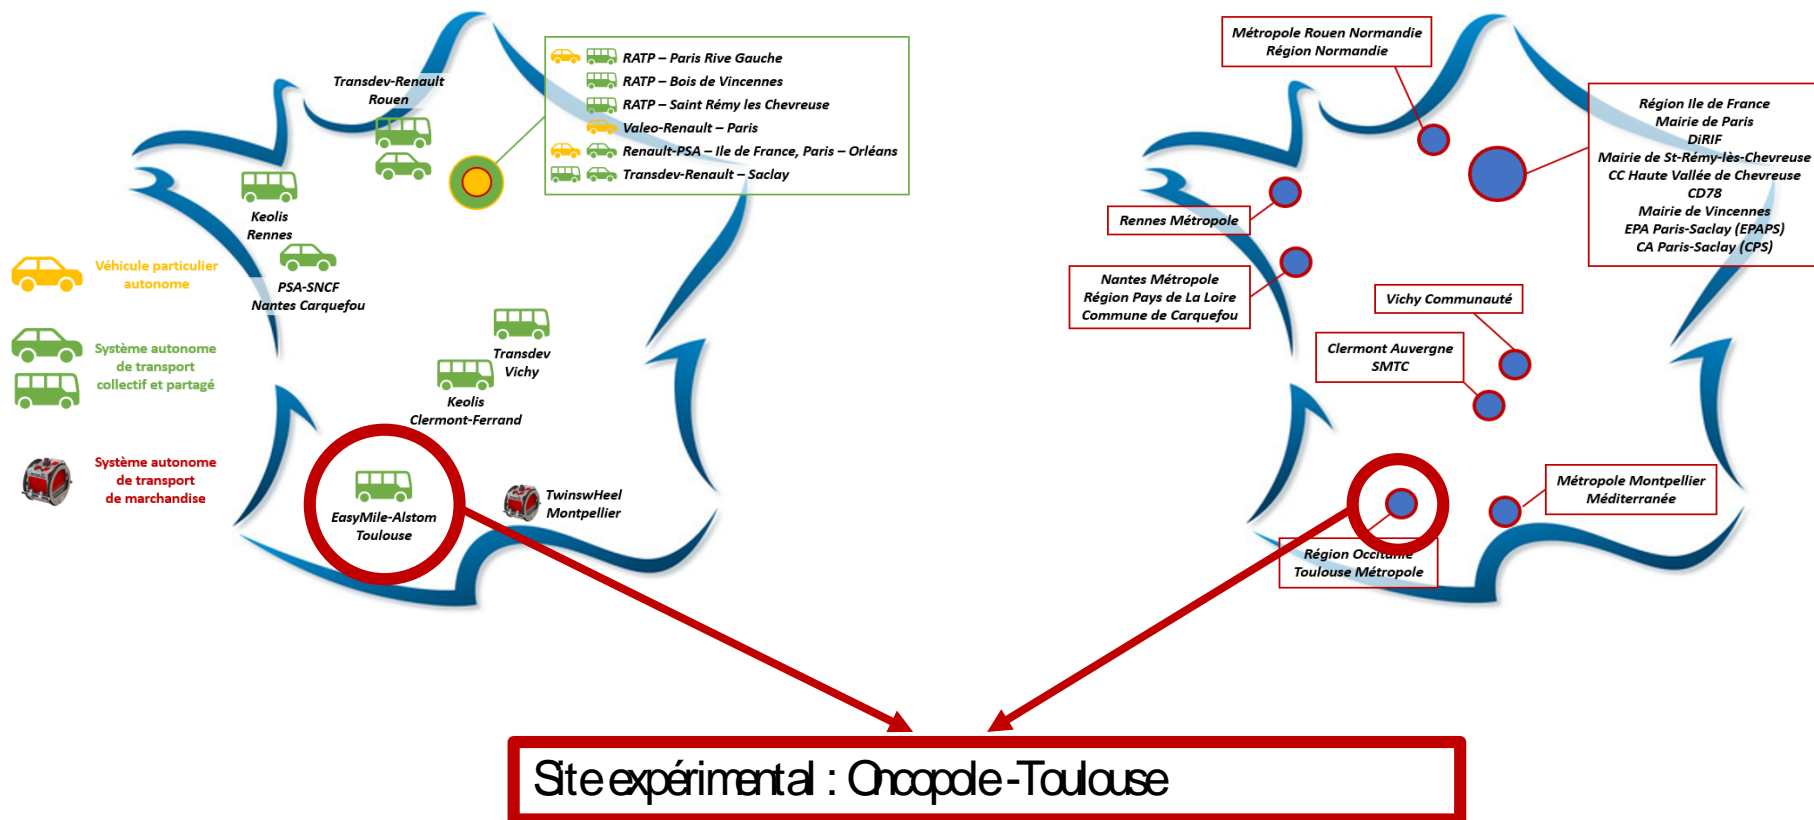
Transdev-Renault
Rouen

RATP – Paris Rive Gauche
RATP – Bois de Vincennes
RATP – Saint Rémy les Chevreuse
Valeo-Renault – Paris
Renault-PSA – Ile de France, Paris – Orléans
Transdev-Renault – Saclay

Keolis
Rennes

Véhicule particulier autonome

PSA-SNCF
Nantes Carquefou

Système autonome de transport collectif et partagé

Transdev
Vichy

Keolis
Clermont-Ferrand

Système autonome de transport de marchandise

EasyMile-Alstom
Toulouse

TwinswHeel
Montpellier

Métropole Rouen Normandie
Région Normandie

Région Ile de France
Mairie de Paris
DiRIF
Mairie de St-Rémy-lès-Chevreuse
CC Haute Vallée de Chevreuse
CD78
Mairie de Vincennes
EPA Paris-Saclay (EPAPS)
CA Paris-Saclay (CPS)

Rennes Métropole

Nantes Métropole
Région Pays de La Loire
Commune de Carquefou

Vichy Communauté

Clermont Auvergne
SMTC

Métropole Montpellier
Méditerranée

Région Occit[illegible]
Toulouse Métropole

Site expérimental : Oncopole-Toulouse